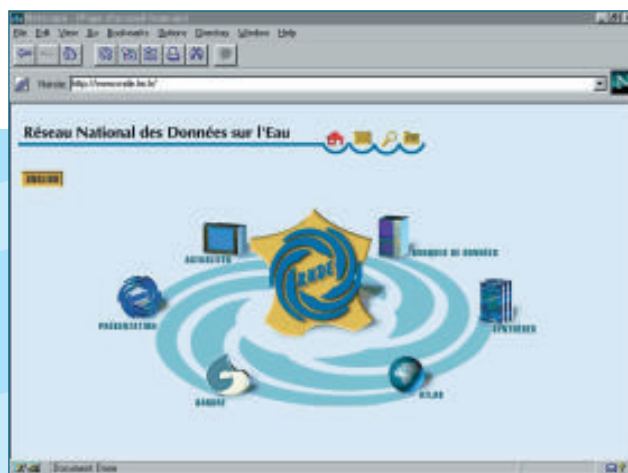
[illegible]
File Edit View Go Bookmarks Options Directory Window Help
Netsite: http://www.rnde.tm.fr/

Réseau National des Données sur l'Eau

ENGLISH

ACTUALITE

BANQUES DE DONNEES

PRESENTATION

RNDE

SYNTHESES

GUIDES

ATLAS

Document: Done